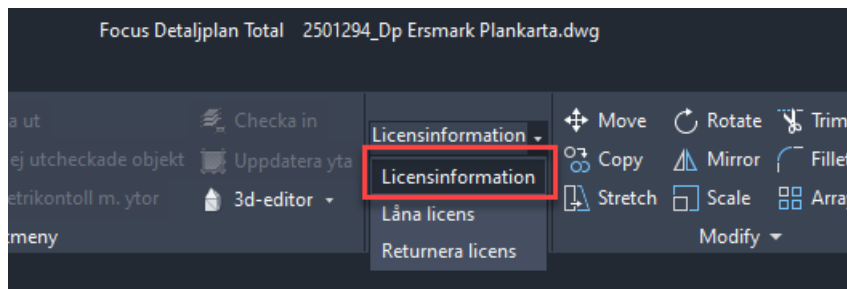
Focus Detaljplan Total 2501294_Dp Ersmark Plankarta.dwg

a ut
ej utcheckade objekt
etrikontoll m. ytor
tmeny

Checka in
Uppdatera yta
3d-editor

Licensinformation
Licensinformation
Låna licens
Returnera licens

Move
Copy
Stretch
Rotate
Mirror
Scale
Trim
Fillet
Arra
Modify